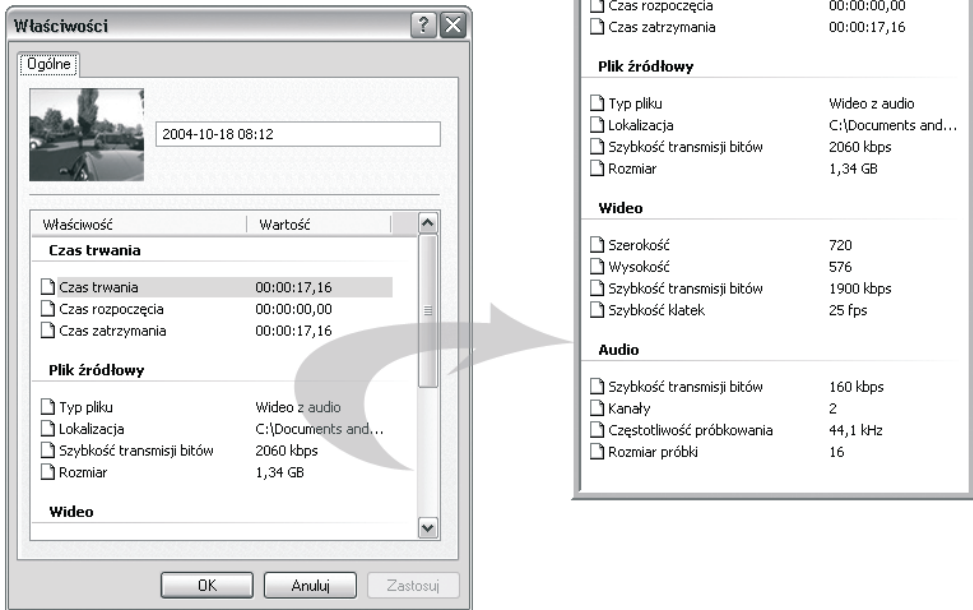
Właściwości

Ogólne

2004-10-18 08:12

| Właściwość | Wartość |
|---|---|
| **Czas trwania** | |
| Czas trwania | 00:00:17,16 |
| Czas rozpoczęcia | 00:00:00,00 |
| Czas zatrzymania | 00:00:17,16 |
| **Plik źródłowy** | |
| Typ pliku | Wideo z audio |
| Lokalizacja | C:\Documents and... |
| Szybkość transmisji bitów | 2060 kbps |
| Rozmiar | 1,34 GB |
| **Wideo** | |

OK Anuluj Zastosuj

| | |
|---|---|
| Czas rozpoczęcia | 00:00:00,00 |
| Czas zatrzymania | 00:00:17,16 |
| **Plik źródłowy** | |
| Typ pliku | Wideo z audio |
| Lokalizacja | C:\Documents and... |
| Szybkość transmisji bitów | 2060 kbps |
| Rozmiar | 1,34 GB |
| **Wideo** | |
| Szerokość | 720 |
| Wysokość | 576 |
| Szybkość transmisji bitów | 1900 kbps |
| Szybkość klatek | 25 fps |
| **Audio** | |
| Szybkość transmisji bitów | 160 kbps |
| Kanały | 2 |
| Częstotliwość próbkowania | 44,1 kHz |
| Rozmiar próbki | 16 |